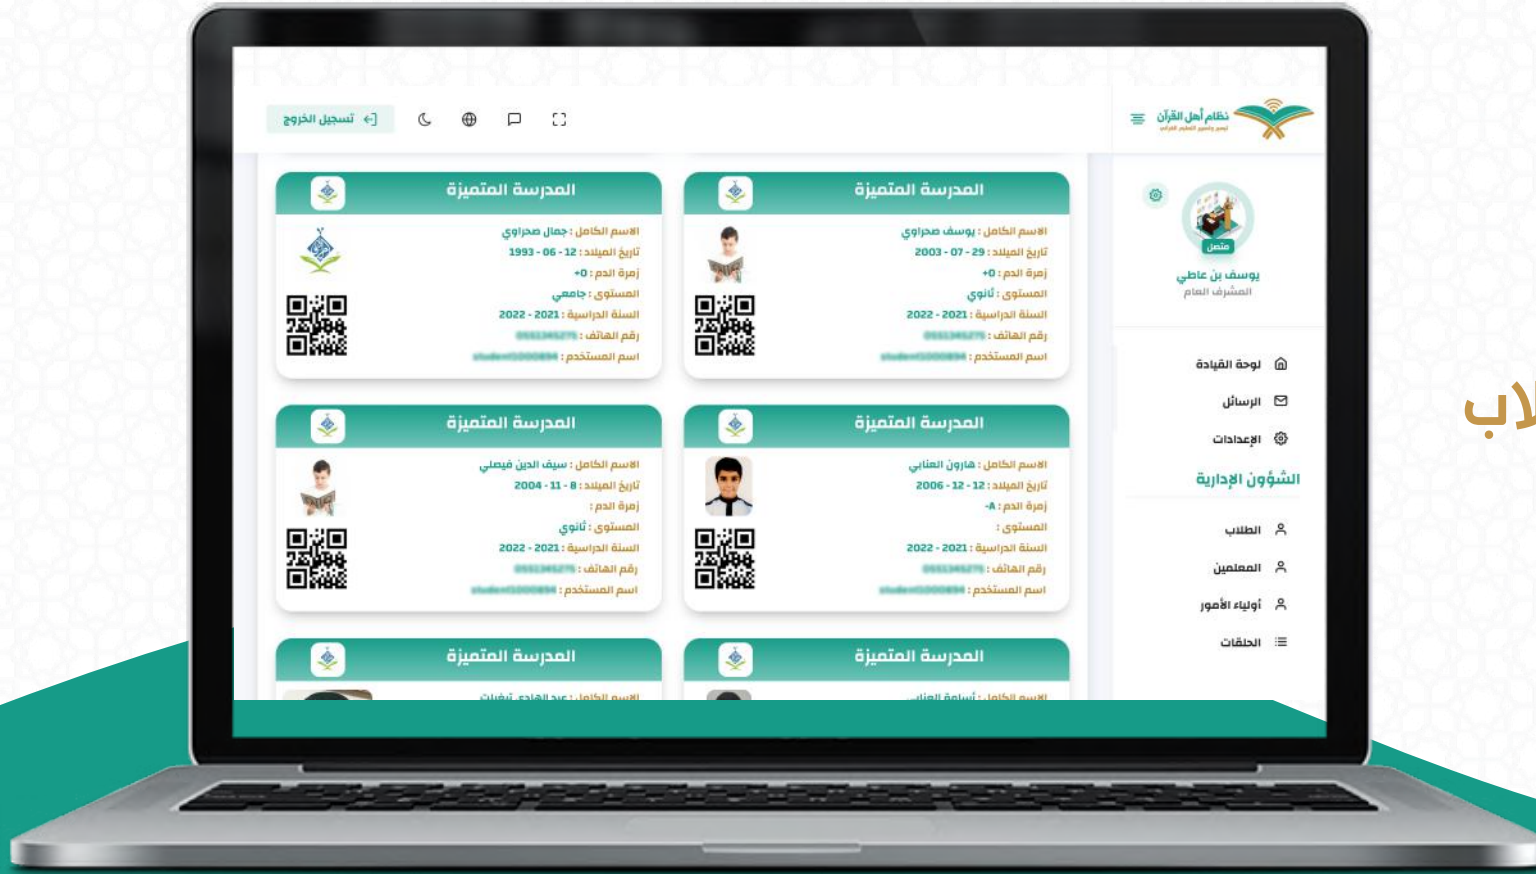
نظام أهل القرآن
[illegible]

تسجيل الخروج

متصل
يوسف بن عاطي
المشرف العام

لوحة القيادة
الرسائل
الإعدادات

الشؤون الإدارية
الطلاب
المعلمين
أولياء الأمور
الحلقات

لاب

المدرسة المتميزة
الاسم الكامل : يوسف صحراوي
تاريخ الميلاد : 29 - 07 - 2003
زمرة الدم : +O
المستوى : ثانوي
السنة الدراسية : 2021 - 2022
رقم الهاتف : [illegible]
اسم المستخدم : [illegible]

المدرسة المتميزة
الاسم الكامل : جمال صحراوي
تاريخ الميلاد : 12 - 06 - 1993
زمرة الدم : +O
المستوى : جامعي
السنة الدراسية : 2021 - 2022
رقم الهاتف : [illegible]
اسم المستخدم : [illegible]

المدرسة المتميزة
الاسم الكامل : هارون العنابي
تاريخ الميلاد : 12 - 12 - 2006
زمرة الدم : -A
المستوى :
السنة الدراسية : 2021 - 2022
رقم الهاتف : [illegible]
اسم المستخدم : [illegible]

المدرسة المتميزة
الاسم الكامل : سيف الدين فيصلي
تاريخ الميلاد : 8 - 11 - 2004
زمرة الدم :
المستوى : ثانوي
السنة الدراسية : 2021 - 2022
رقم الهاتف : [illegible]
اسم المستخدم : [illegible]

المدرسة المتميزة
الاسم الكامل : أسامة العنابي

المدرسة المتميزة
الاسم الكامل : عبد الهادي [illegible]